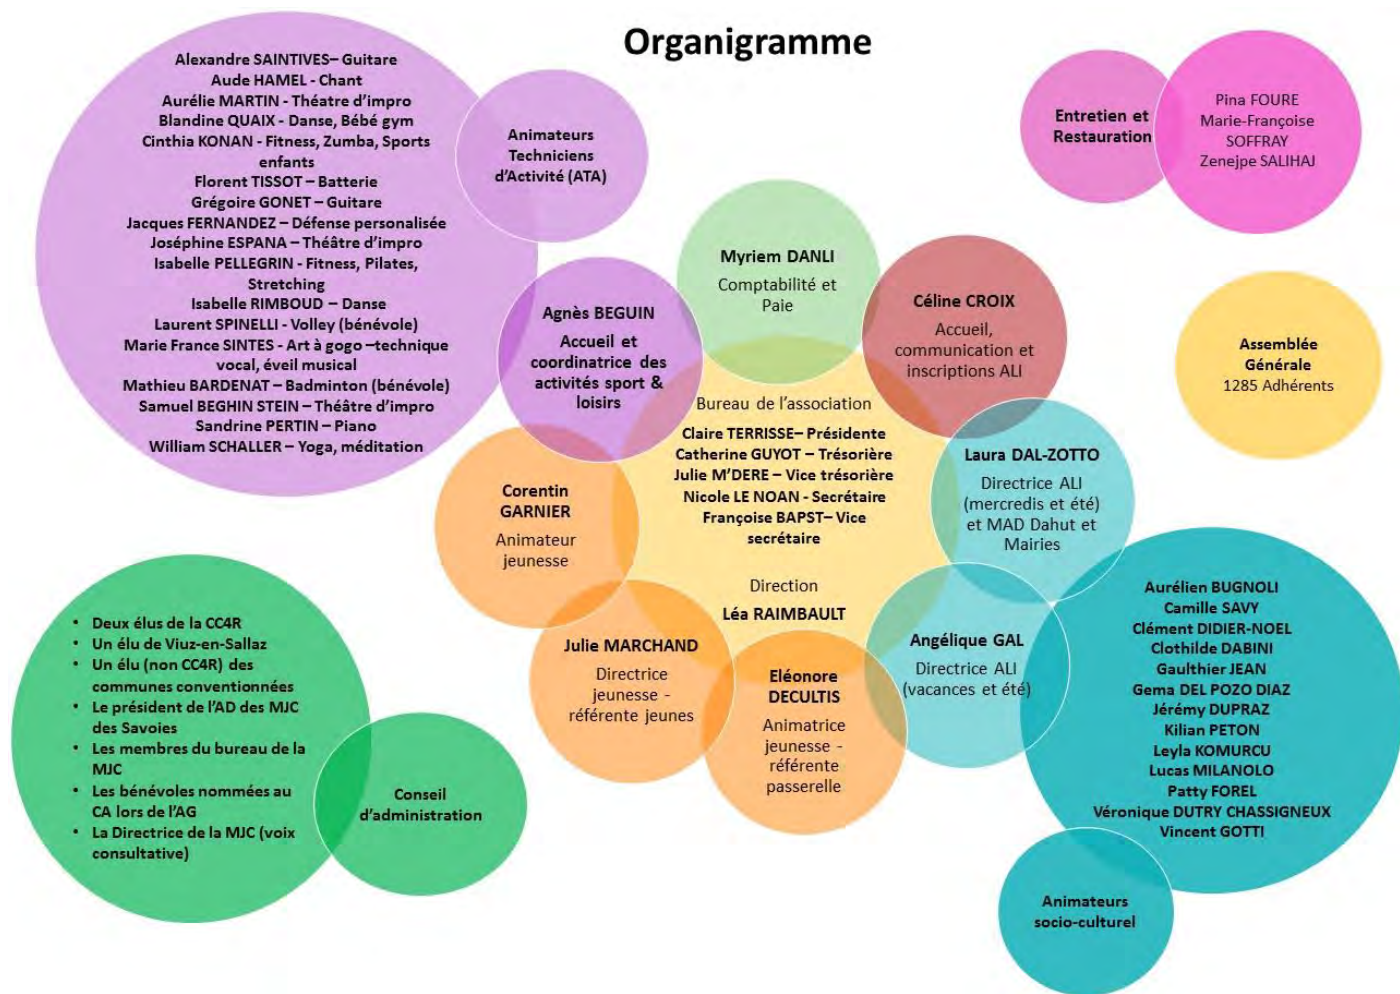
Organigramme

Alexandre SAINTIVES– Guitare
Aude HAMEL - Chant
Aurélie MARTIN - Théatre d'impro
Blandine QUAIX - Danse, Bébé gym
Cinthia KONAN - Fitness, Zumba, Sports enfants
Florent TISSOT – Batterie
Grégoire GONET – Guitare
Jacques FERNANDEZ – Défense personalisée
Joséphine ESPANA – Théâtre d'impro
Isabelle PELLEGRIN - Fitness, Pilates, Stretching
Isabelle RIMBOUD – Danse
Laurent SPINELLI - Volley (bénévole)
Marie France SINTES - Art à gogo –technique vocal, éveil musical
Mathieu BARDENAT – Badminton (bénévole)
Samuel BEGHIN STEIN – Théâtre d'impro
Sandrine PERTIN – Piano
William SCHALLER – Yoga, méditation

Animateurs Techniciens d'Activité (ATA)

Entretien et Restauration

Pina FOURE
Marie-Françoise SOFFRAY
Zenejpe SALIHAJ

Myriem DANLI
Comptabilité et Paie

Céline CROIX
Accueil, communication et inscriptions ALI

Agnès BEGUIN
Accueil et coordinatrice des activités sport & loisirs

Assemblée Générale
1285 Adhérents

Bureau de l'association
Claire TERRISSE– Présidente
Catherine GUYOT – Trésorière
Julie M'DERE – Vice trésorière
Nicole LE NOAN - Secrétaire
Françoise BAPST– Vice secrétaire

Corentin GARNIER
Animateur jeunesse

Laura DAL-ZOTTO
Directrice ALI (mercredis et été) et MAD Dahut et Mairies

Direction
Léa RAIMBAULT

Julie MARCHAND
Directrice jeunesse - référente jeunes

Eléonore DECULTIS
Animatrice jeunesse - référente passerelle

Angélique GAL
Directrice ALI (vacances et été)

• Deux élus de la CC4R
• Un élu de Viuz-en-Sallaz
• Un élu (non CC4R) des communes conventionnées
• Le président de l'AD des MJC des Savoies
• Les membres du bureau de la MJC
• Les bénévoles nommées au CA lors de l'AG
• La Directrice de la MJC (voix consultative)

Conseil d'administration

Aurélien BUGNOLI
Camille SAVY
Clément DIDIER-NOEL
Clothilde DABINI
Gaulthier JEAN
Gema DEL POZO DIAZ
Jérémy DUPRAZ
Kilian PETON
Leyla KOMURCU
Lucas MILANOLO
Patty FOREL
Véronique DUTRY CHASSIGNEUX
Vincent GOTTI

Animateurs socio-culturel